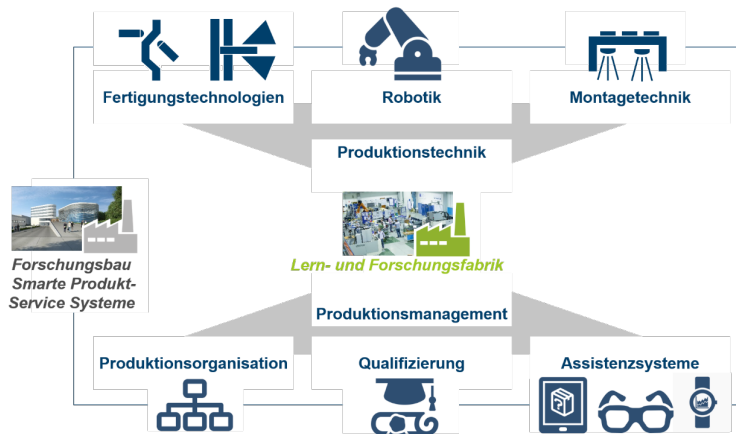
Fertigungstechnologien

Robotik

Montagetechnik

Produktionstechnik

Forschungsbau Smarte Produkt-Service Systeme

Lern- und Forschungsfabrik

Produktionsmanagement

Produktionsorganisation

Qualifizierung

Assistenzsysteme